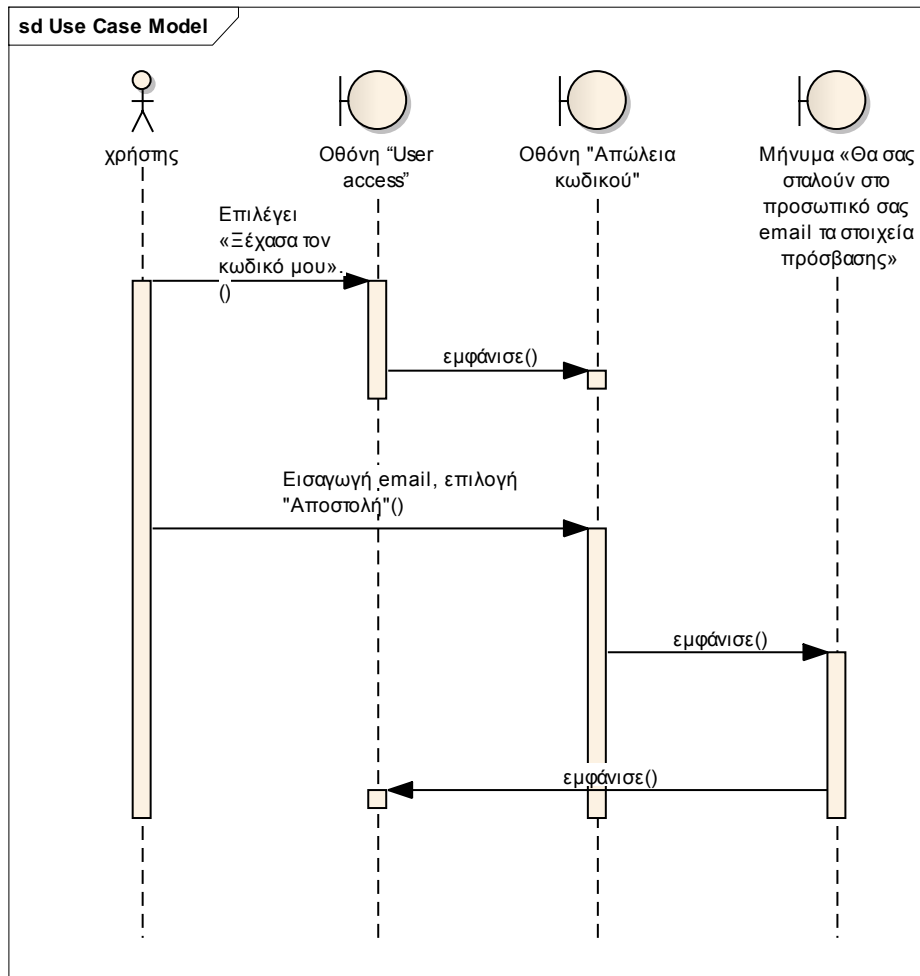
sd Use Case Model

χρήστης

Οθόνη "User access"

Οθόνη "Απώλεια κωδικού"

Μήνυμα «Θα σας σταλούν στο προσωπικό σας email τα στοιχεία πρόσβασης»

Επιλέγει «Ξέχασα τον κωδικό μου».()

εμφάνισε()

Εισαγωγή email, επιλογή "Αποστολή"()

εμφάνισε()

εμφάνισε()